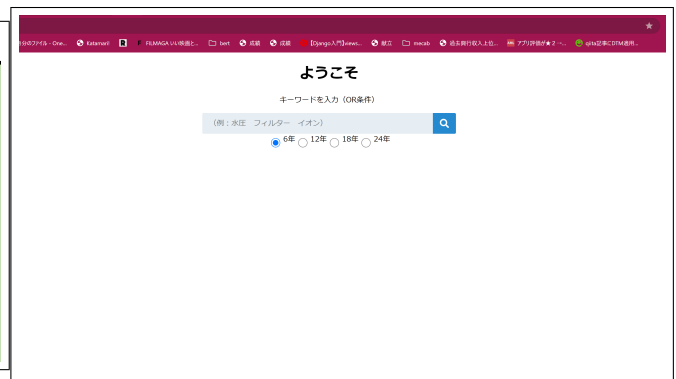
分のファイル - One... Katamari! FILMAGA いい映画と... bert 成績 成績 【Django入門】views... 献立 mecab 過去興行収入上位... アプリ評価が★２→... qiita記事にDTM適用...

ようこそ

キーワードを入力（OR条件）

（例：水圧　フィルター　イオン）

6年 12年 18年 24年